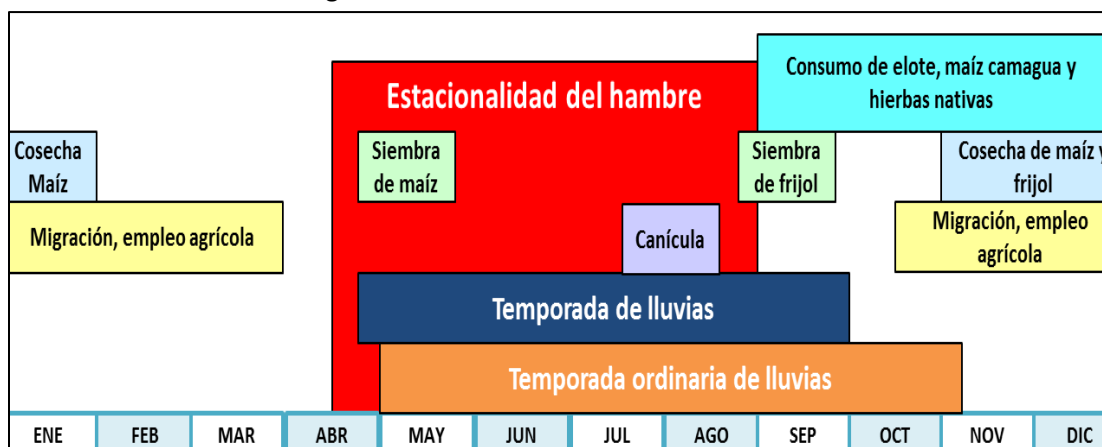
Estacionalidad del hambre

Consumo de elote, maíz camagua y hierbas nativas

Cosecha Maíz

Siembra de maíz

Siembra de frijol

Cosecha de maíz y frijol

Migración, empleo agrícola

Canícula

Migración, empleo agrícola

Temporada de lluvias

Temporada ordinaria de lluvias

| ENE | FEB | MAR | ABR | MAY | JUN | JUL | AGO | SEP | OCT | NOV | DIC |
|---|---|---|---|---|---|---|---|---|---|---|---|